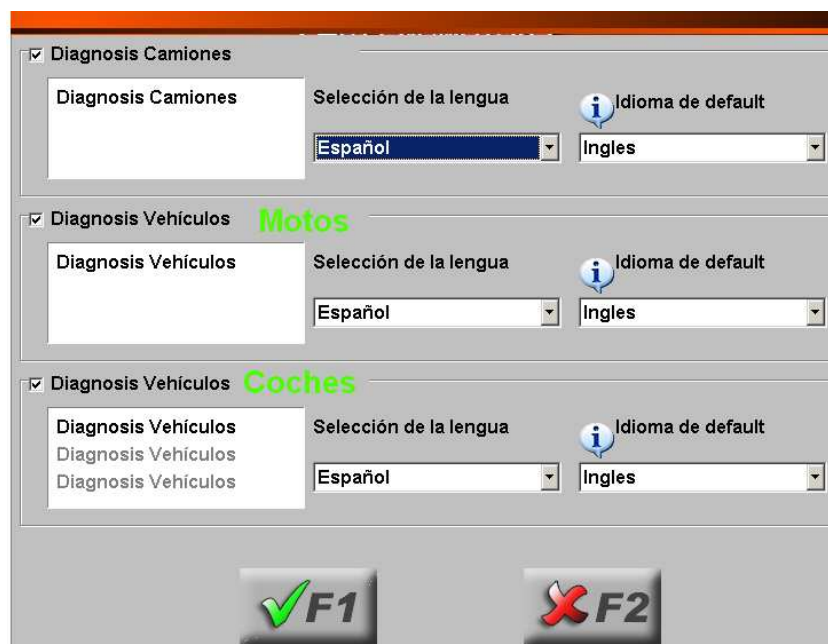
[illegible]

Diagnosis Camiones

Diagnosis Camiones

Selección de la lengua

Español

Idioma de default

Ingles

Diagnosis Vehículos Motos

Diagnosis Vehículos

Selección de la lengua

Español

Idioma de default

Ingles

Diagnosis Vehículos Coches

Diagnosis Vehículos
Diagnosis Vehículos
Diagnosis Vehículos

Selección de la lengua

Español

Idioma de default

Ingles

F1

F2